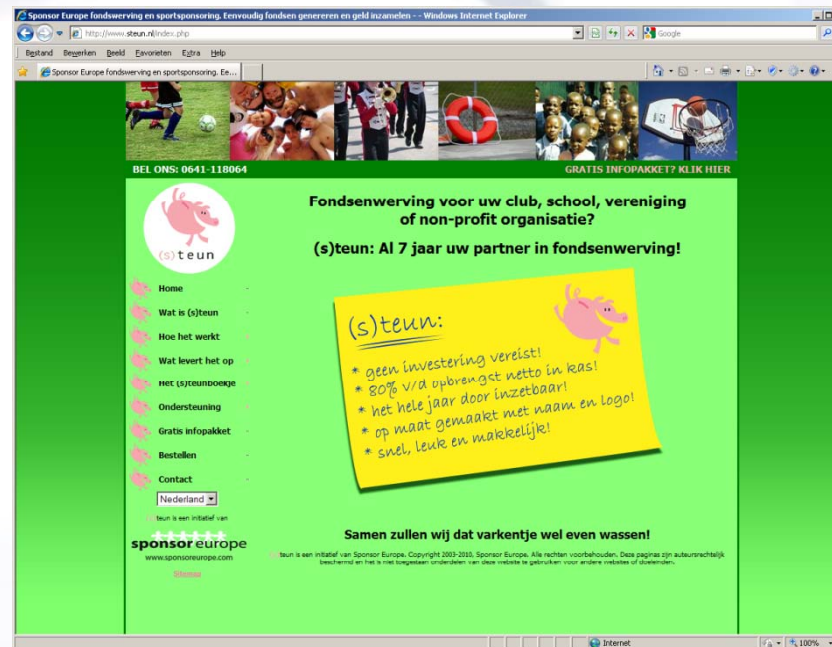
Sponsor Europe fondswerving en sportsponsoring. Eenvoudig fondsen genereren en geld inzamelen - - Windows Internet Explorer

http://www.steun.nl/index.php

Google

Bestand Bewerken Beeld Favorieten Extra Help

Sponsor Europe fondswerving en sportsponsoring. Ee...

BEL ONS: 0641-118064

GRATIS INFOPAKKET? KLIK HIER

(s)teun

Home

Wat is (s)teun

Hoe het werkt

Wat levert het op

Het (s)teunboekje

Ondersteuning

Gratis infopakket

Bestellen

Contact

Nederland

(s)teun is een initiatief van

sponsoreurope

www.sponsoreurope.com

Sitemap

Fondsenwerving voor uw club, school, vereniging of non-profit organisatie?

(s)teun: Al 7 jaar uw partner in fondsenwerving!

(s)teun:

* geen investering vereist!
* 80% v/d opbrengst netto in kas!
* het hele jaar door inzetbaar!
* op maat gemaakt met naam en logo!
* snel, leuk en makkelijk!

Samen zullen wij dat varkentje wel even wassen!

(s)teun is een initiatief van Sponsor Europe. Copyright 2003-2010, Sponsor Europe. Alle rechten voorbehouden. Deze paginas zijn auteursrechtelijk beschermd en het is niet toegestaan onderdelen van deze website te gebruiken voor andere websites of doeleinden.

Internet

100%